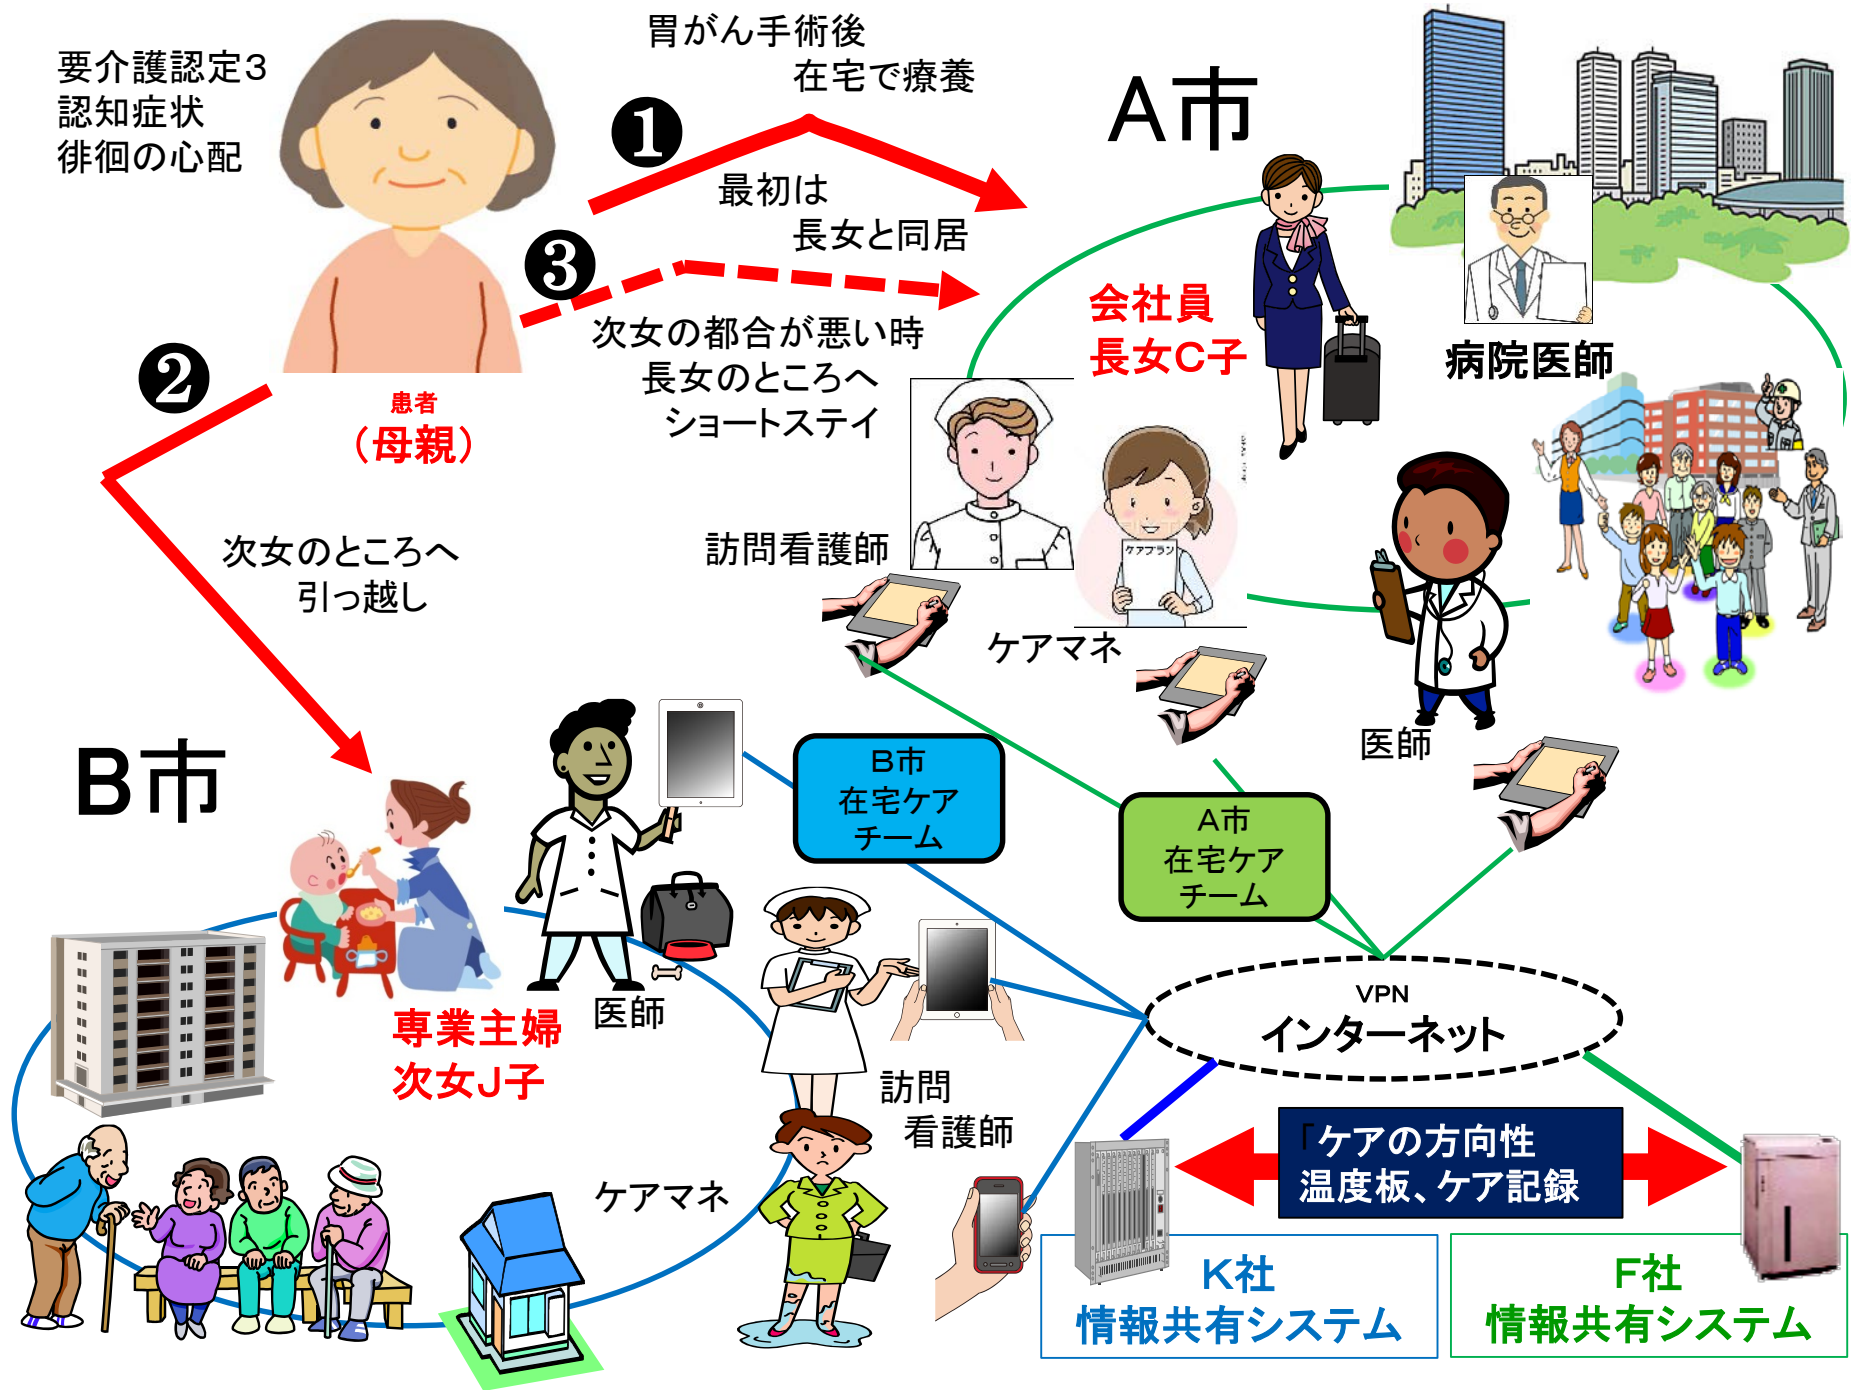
要介護認定3
認知症状
徘徊の心配

胃がん手術後
在宅で療養

❶

最初は
長女と同居

❸

次女の都合が悪い時
長女のところへ
ショートステイ

❷

患者
(母親)

A市

会社員
長女C子

病院医師

訪問看護師

ケアマネ

医師

次女のところへ
引っ越し

B市

B市
在宅ケア
チーム

A市
在宅ケア
チーム

専業主婦
次女J子

医師

訪問
看護師

ケアマネ

VPN
インターネット

「ケアの方向性
温度板、ケア記録

K社
情報共有システム

F社
情報共有システム